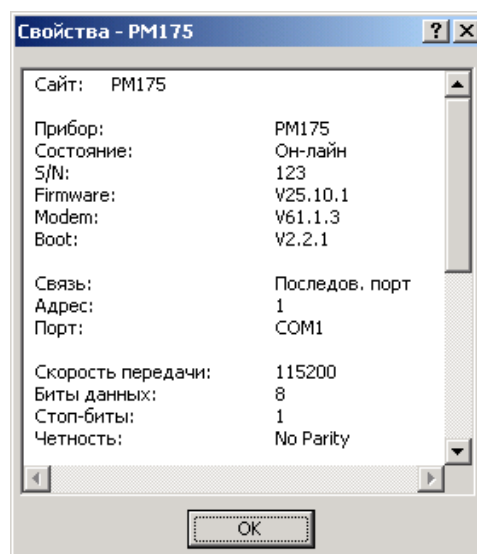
Свойства - PM175

?

×

Сайт: PM175

| | |
|---|---|
| Прибор: | PM175 |
| Состояние: | Он-лайн |
| S/N: | 123 |
| Firmware: | V25.10.1 |
| Modem: | V61.1.3 |
| Boot: | V2.2.1 |
| Связь: | Последов. порт |
| Адрес: | 1 |
| Порт: | COM1 |
| Скорость передачи: | 115200 |
| Биты данных: | 8 |
| Стоп-биты: | 1 |
| Четность: | No Parity |

OK